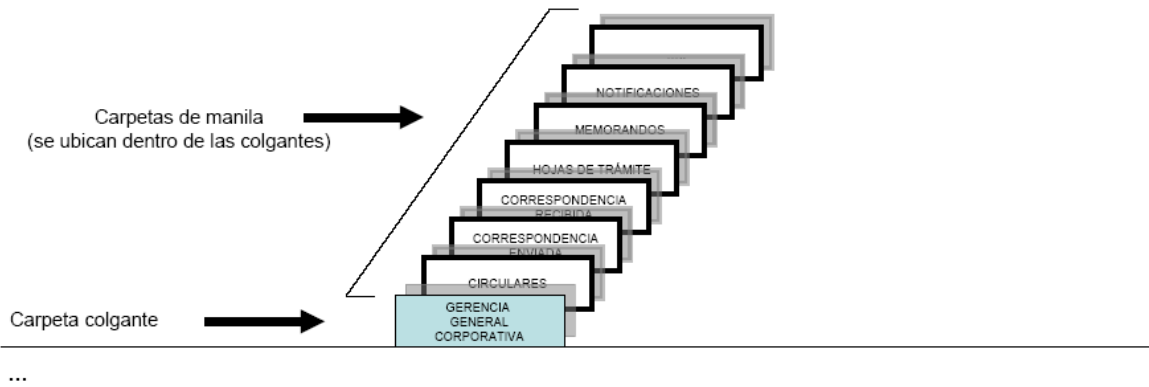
Carpetas de manila
(se ubican dentro de las colgantes)

NOTIFICACIONES

MEMORANDOS

HOJAS DE TRÁMITE

CORRESPONDENCIA RECIBIDA

CORRESPONDENCIA ENVIADA

CIRCULARES

Carpeta colgante

GERENCIA GENERAL CORPORATIVA

...